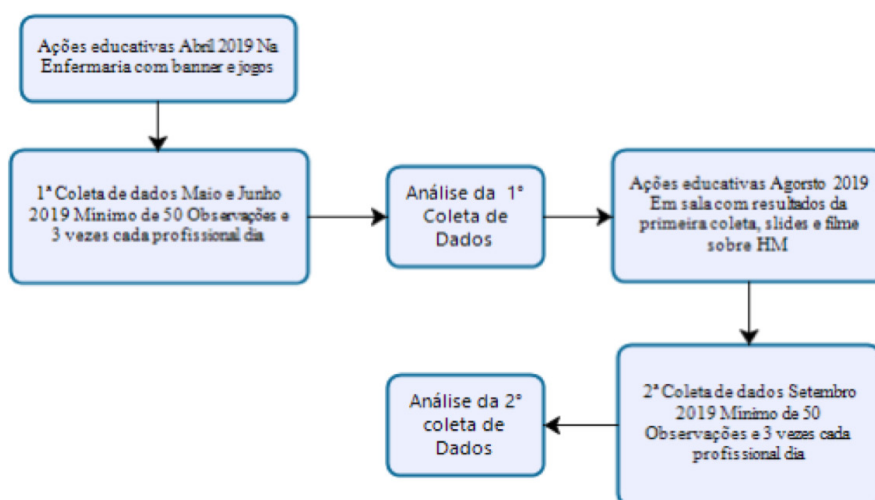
Ações educativas Abril 2019 Na Enfermaria com banner e jogos

1ª Coleta de dados Maio e Junho 2019 Mínimo de 50 Observações e 3 vezes cada profissional dia

Análise da 1° Coleta de Dados

Ações educativas Agorsto 2019 Em sala com resultados da primeira coleta, slides e filme sobre HM

2ª Coleta de dados Setembro 2019 Mínimo de 50 Observações e 3 vezes cada profissional dia

Análise da 2° coleta de Dados